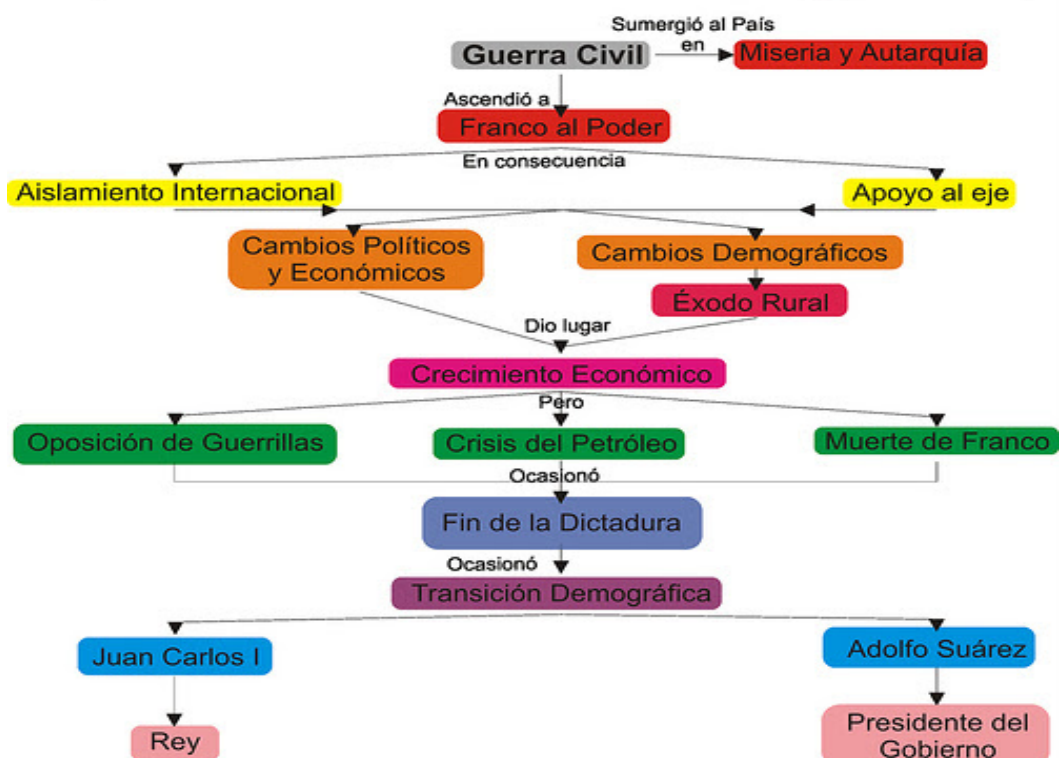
Guerra Civil

Sumergió al País en

Miseria y Autarquía

Ascendió a

Franco al Poder

En consecuencia

Aislamiento Internacional

Apoyo al eje

Cambios Políticos y Económicos

Cambios Demográficos

Éxodo Rural

Dio lugar

Crecimiento Económico

Pero

Oposición de Guerrillas

Crisis del Petróleo

Muerte de Franco

Ocasionó

Fin de la Dictadura

Ocasionó

Transición Demográfica

Juan Carlos I

Adolfo Suárez

Rey

Presidente del Gobierno